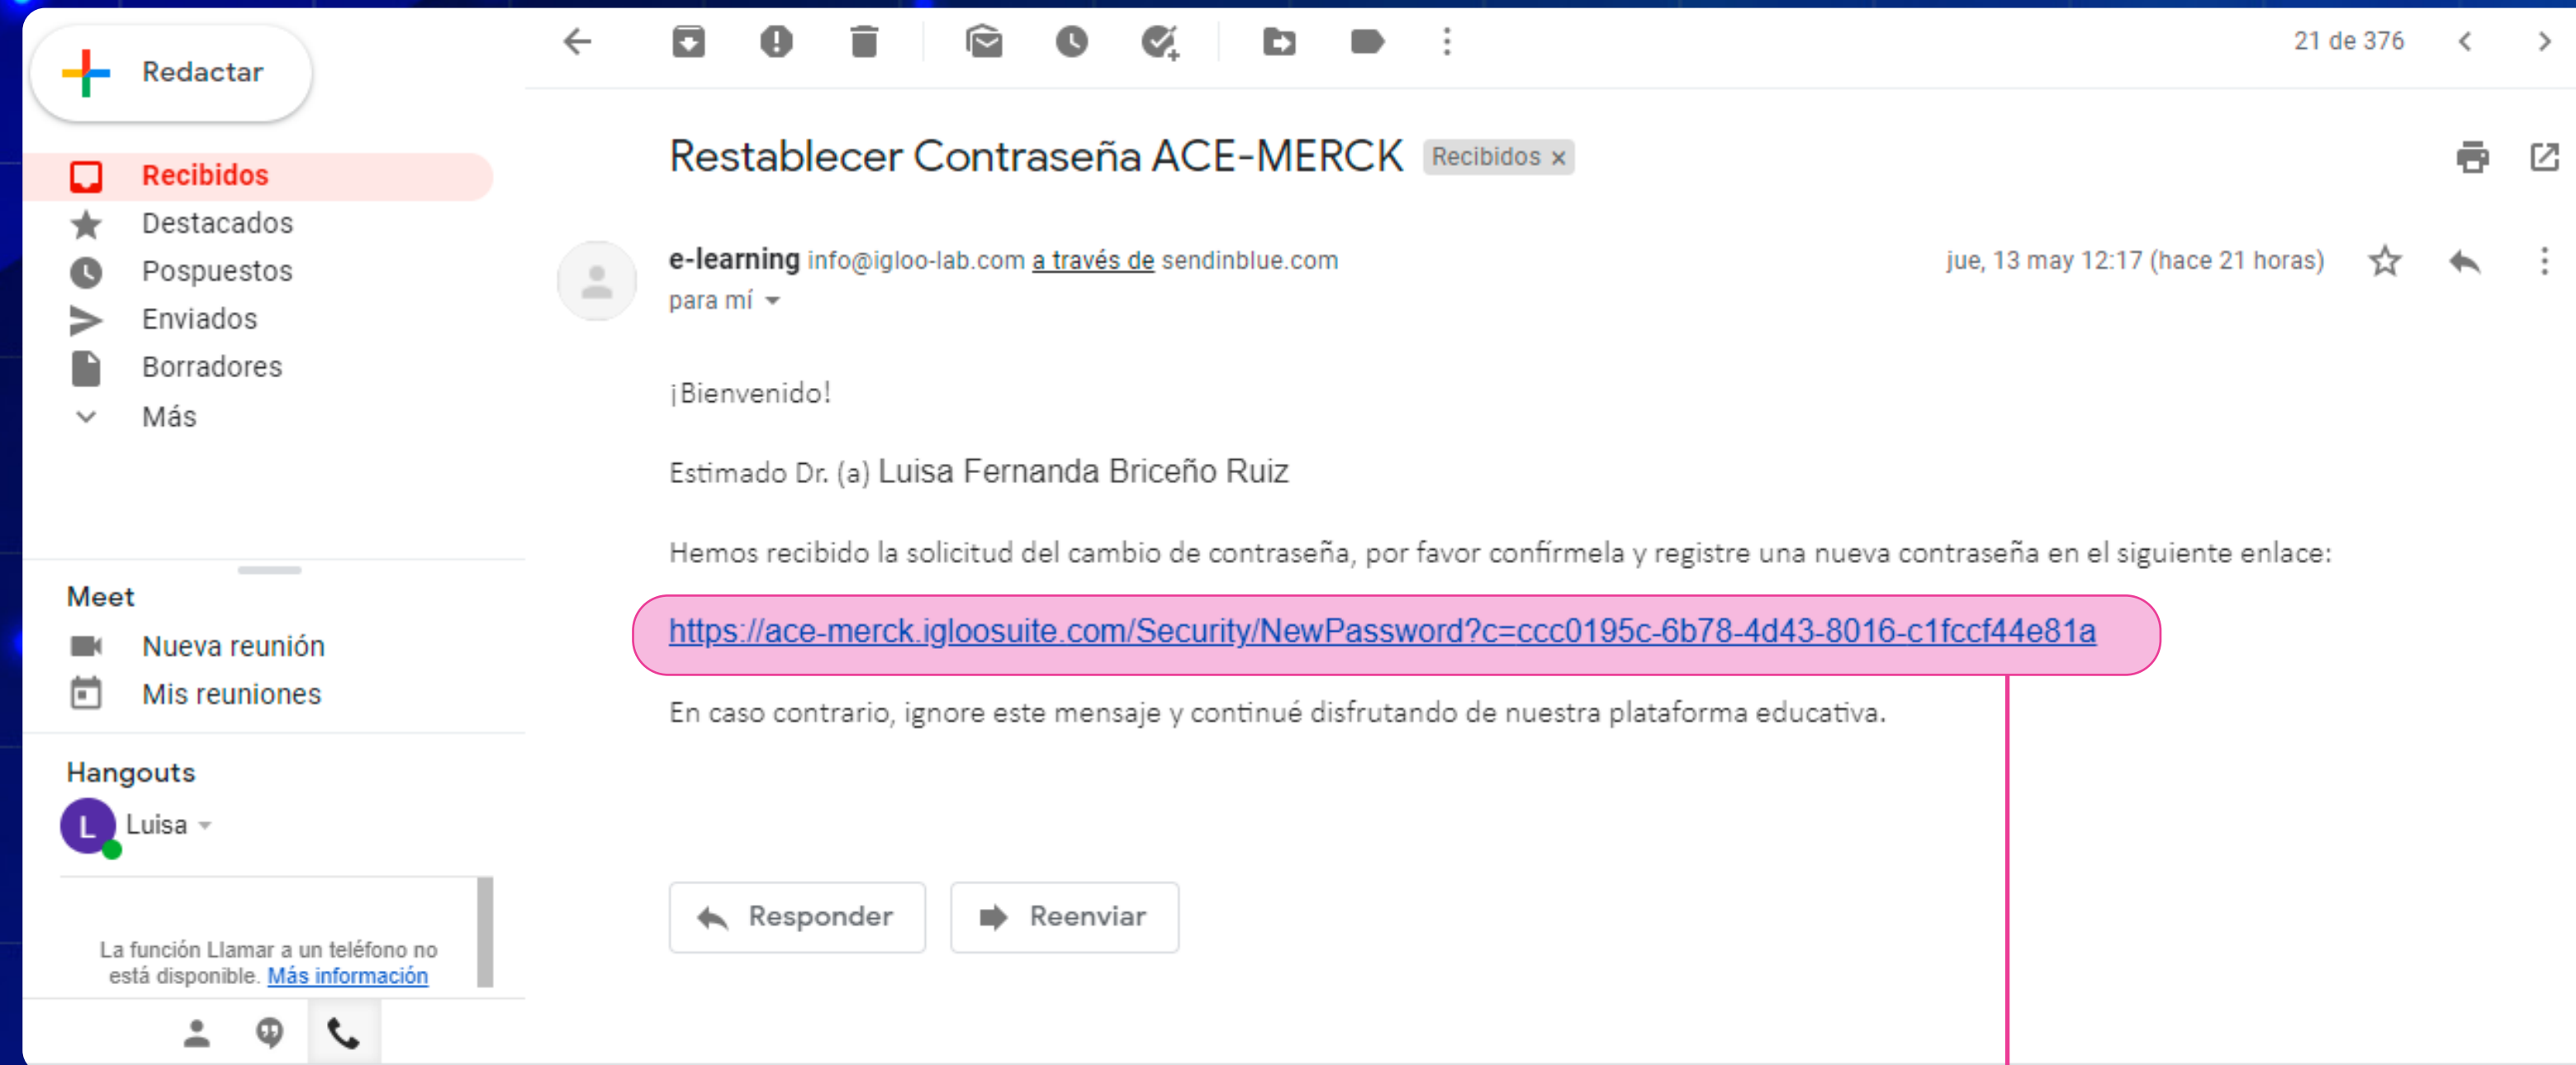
Redactar

Recibidos
Destacados
Pospuestos
Enviados
Borradores
Más

Meet
Nueva reunión
Mis reuniones

Hangouts
L Luisa

La función Llamar a un teléfono no está disponible. Más información

21 de 376

Restablecer Contraseña ACE-MERCK Recibidos ×

e-learning info@igloo-lab.com a través de sendinblue.com
para mí

jue, 13 may 12:17 (hace 21 horas)

¡Bienvenido!

Estimado Dr. (a) Luisa Fernanda Briceño Ruiz

Hemos recibido la solicitud del cambio de contraseña, por favor confírmela y registre una nueva contraseña en el siguiente enlace:

https://ace-merck.igloosuite.com/Security/NewPassword?c=ccc0195c-6b78-4d43-8016-c1fccf44e81a

En caso contrario, ignore este mensaje y continué disfrutando de nuestra plataforma educativa.

Responder
Reenviar